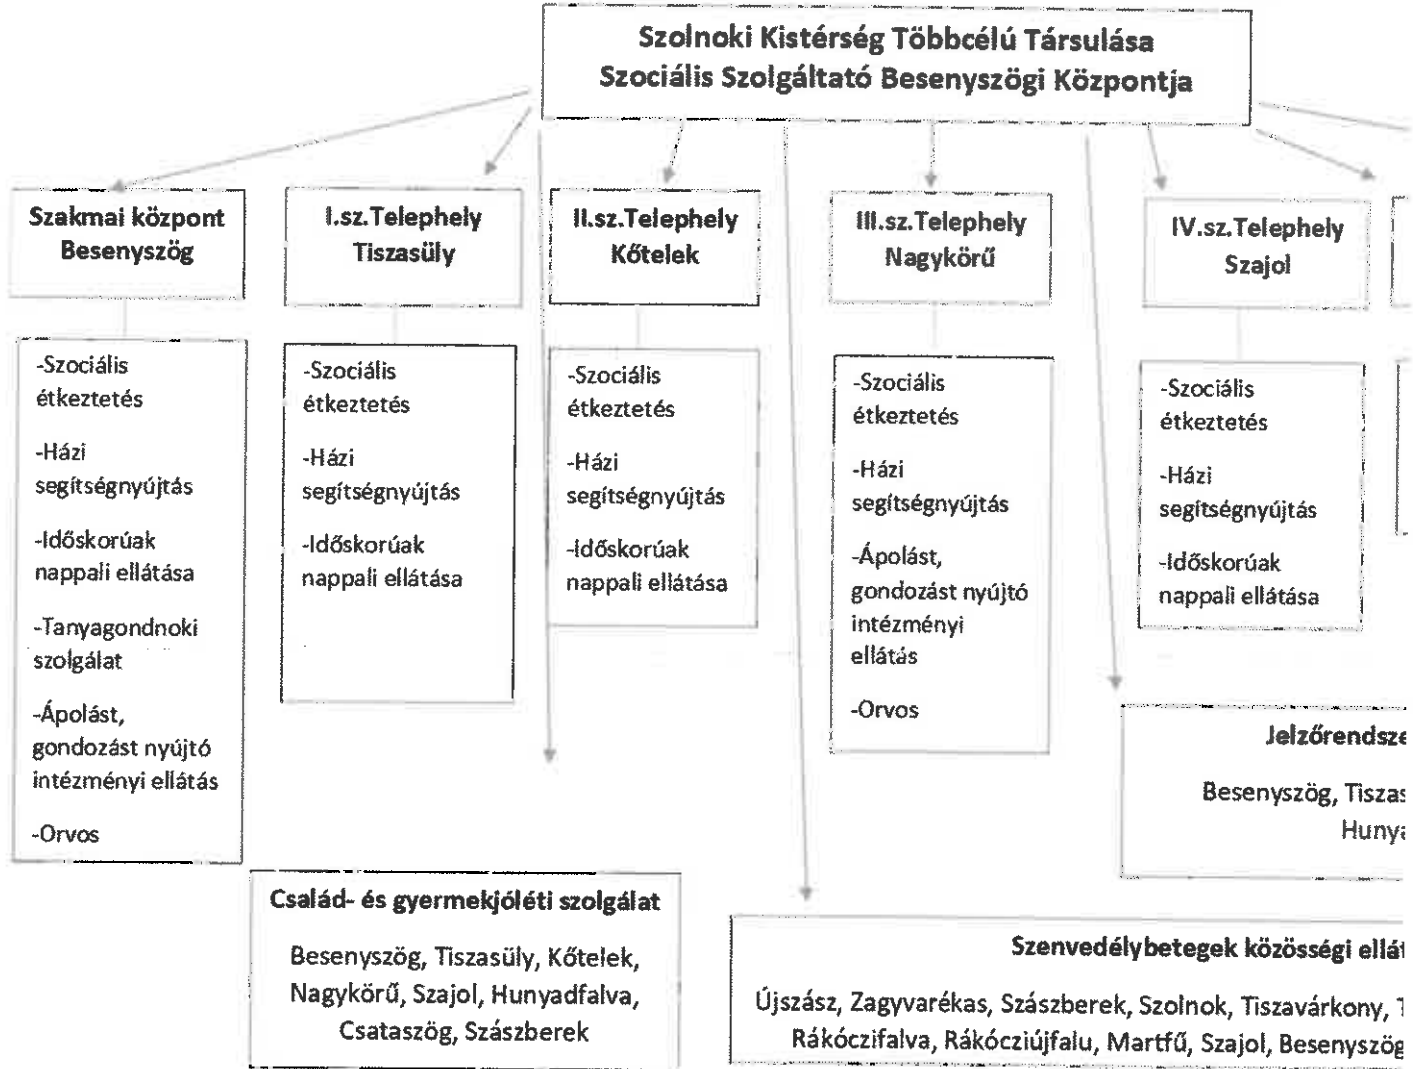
Szolnoki Kistérség Többcélú Társulása
Szociális Szolgáltató Besenyszögi Központja

Szakmai központ
Besenyszög

-Szociális étkeztetés

-Házi segítségnyújtás

-Időskorúak nappali ellátása

-Tanyagondnoki szolgálat

-Ápolást, gondozást nyújtó intézményi ellátás

-Orvos

I.sz.Telephely
Tiszasüly

-Szociális étkeztetés

-Házi segítségnyújtás

-Időskorúak nappali ellátása

II.sz.Telephely
Kőtelek

-Szociális étkeztetés

-Házi segítségnyújtás

-Időskorúak nappali ellátása

III.sz.Telephely
Nagykörű

-Szociális étkeztetés

-Házi segítségnyújtás

-Ápolást, gondozást nyújtó intézményi ellátás

-Orvos

IV.sz.Telephely
Szajol

-Szociális étkeztetés

-Házi segítségnyújtás

-Időskorúak nappali ellátása

Jelzőrendsz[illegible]

Besenyszög, Tiszas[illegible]
Hunya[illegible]

Család- és gyermekjóléti szolgálat

Besenyszög, Tiszasüly, Kőtelek, Nagykörű, Szajol, Hunyadfalva, Csataszög, Szászberek

Szenvedélybetegek közösségi ellá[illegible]

Újszász, Zagyvarékas, Szászberek, Szolnok, Tiszavárkony, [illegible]
Rákóczifalva, Rákócziújfalu, Martfű, Szajol, Besenyszög